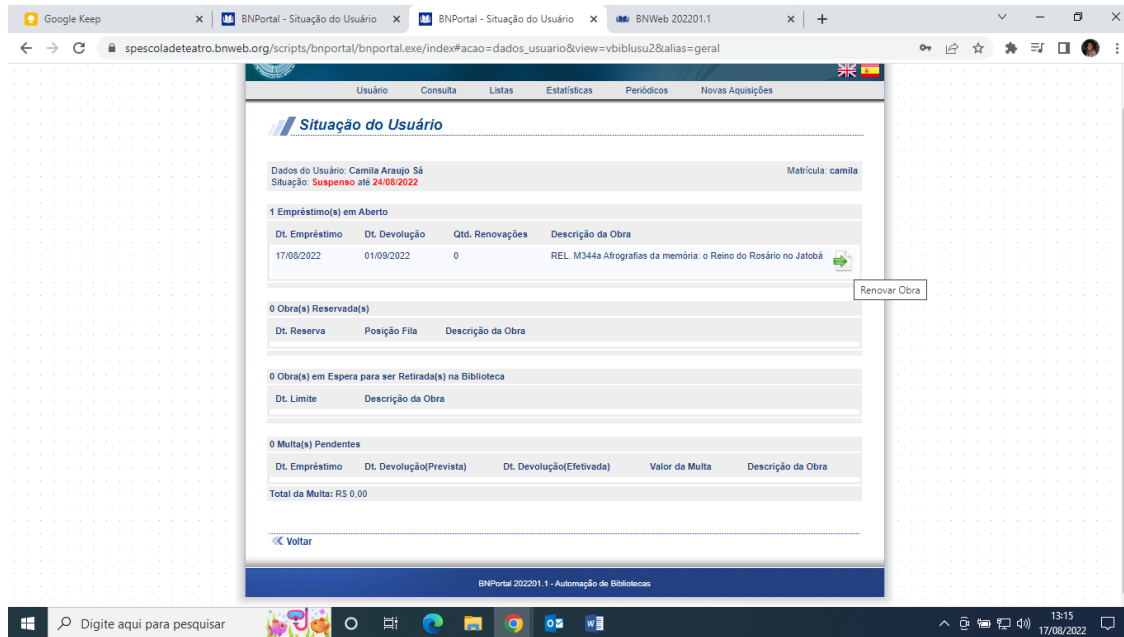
Google Keep
BNPortal - Situação do Usuário
BNPortal - Situação do Usuário
BNWeb 202201.1
spescoladeteatro.bnweb.org/scripts/bnportal/bnportal.exe/index#acao=dados_usuario&view=vbiblusu2&alias=geral

Usuário Consulta Listas Estatísticas Periódicos Novas Aquisições

Situação do Usuário

Dados do Usuário: Camila Araujo Sá
Situação: Suspenso até 24/08/2022
Matrícula: camila

1 Empréstimo(s) em Aberto

| Dt. Empréstimo | Dt. Devolução | Qtd. Renovações | Descrição da Obra |
|---|---|---|---|
| 17/08/2022 | 01/09/2022 | 0 | REL. M344a Afrografias da memória: o Reino do Rosário no Jatobá |

Renovar Obra

0 Obra(s) Reservada(s)

| Dt. Reserva | Posição Fila | Descrição da Obra |
|---|---|---|

0 Obra(s) em Espera para ser Retirada(s) na Biblioteca

| Dt. Limite | Descrição da Obra |
|---|---|

0 Multa(s) Pendentes

| Dt. Empréstimo | Dt. Devolução(Prevista) | Dt. Devolução(Efetivada) | Valor da Multa | Descrição da Obra |
|---|---|---|---|---|

Total da Multa: R$ 0,00

Voltar

BNPortal 202201.1 - Automação de Bibliotecas

Digite aqui para pesquisar
13:15
17/08/2022